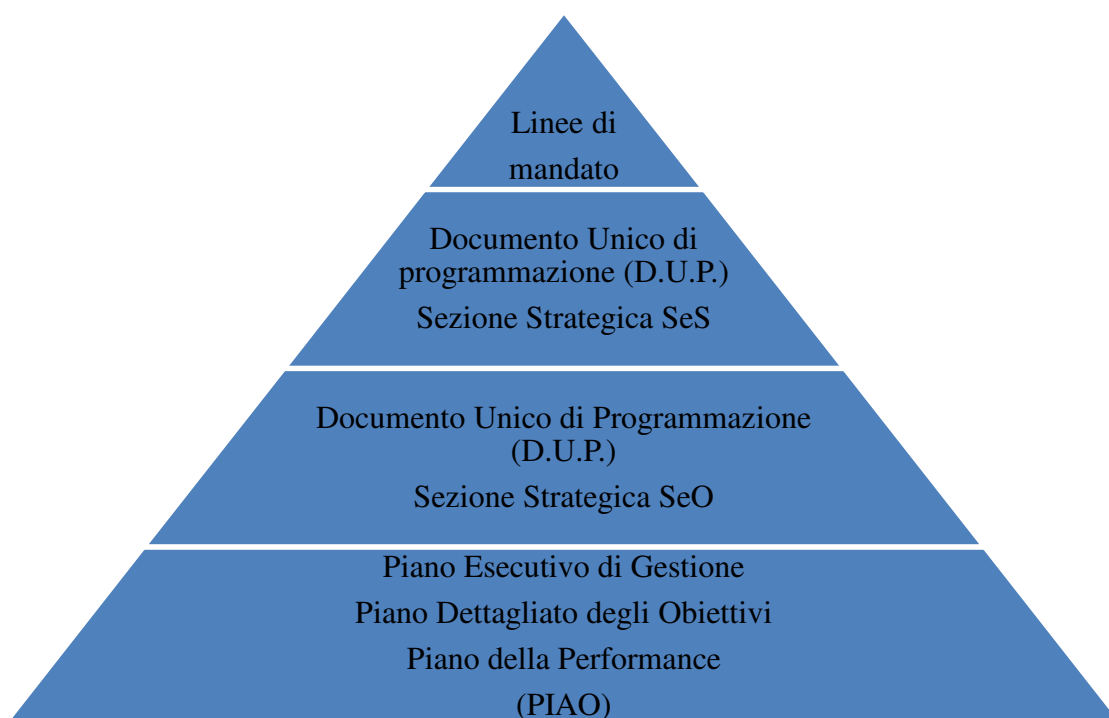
Linee di mandato

Documento Unico di programmazione (D.U.P.)

Sezione Strategica SeS

Documento Unico di Programmazione (D.U.P.)

Sezione Strategica SeO

Piano Esecutivo di Gestione

Piano Dettagliato degli Obiettivi

Piano della Performance

(PIAO)